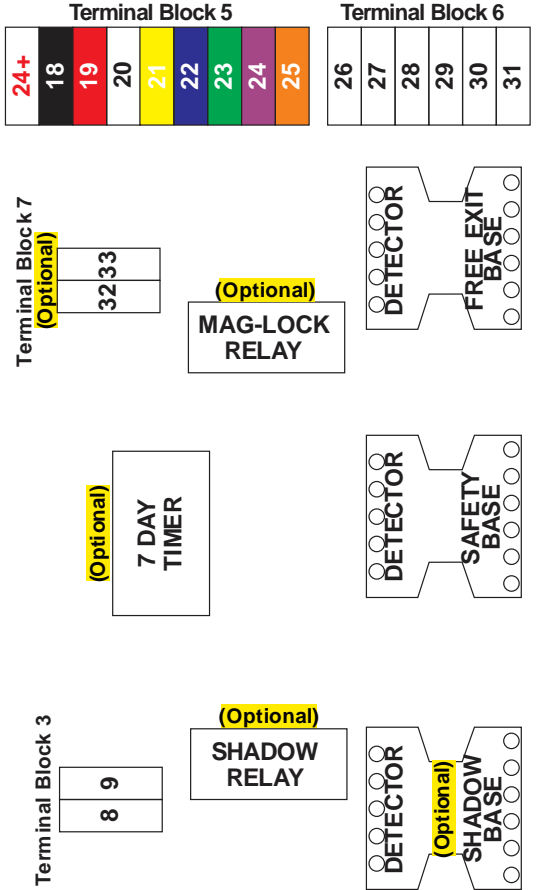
Terminal Block 5

| 24+ | 18 | 19 | 20 | 21 | 22 | 23 | 24 | 25 |
|---|---|---|---|---|---|---|---|---|

Terminal Block 6

| 26 | 27 | 28 | 29 | 30 | 31 |
|---|---|---|---|---|---|

Terminal Block 7
(Optional)

33
32

(Optional)
MAG-LOCK RELAY

DETECTOR
FREE EXIT BASE

(Optional)
7 DAY TIMER

DETECTOR
SAFETY BASE

Terminal Block 3

9
8

(Optional)
SHADOW RELAY

DETECTOR
(Optional)
SHADOW BASE